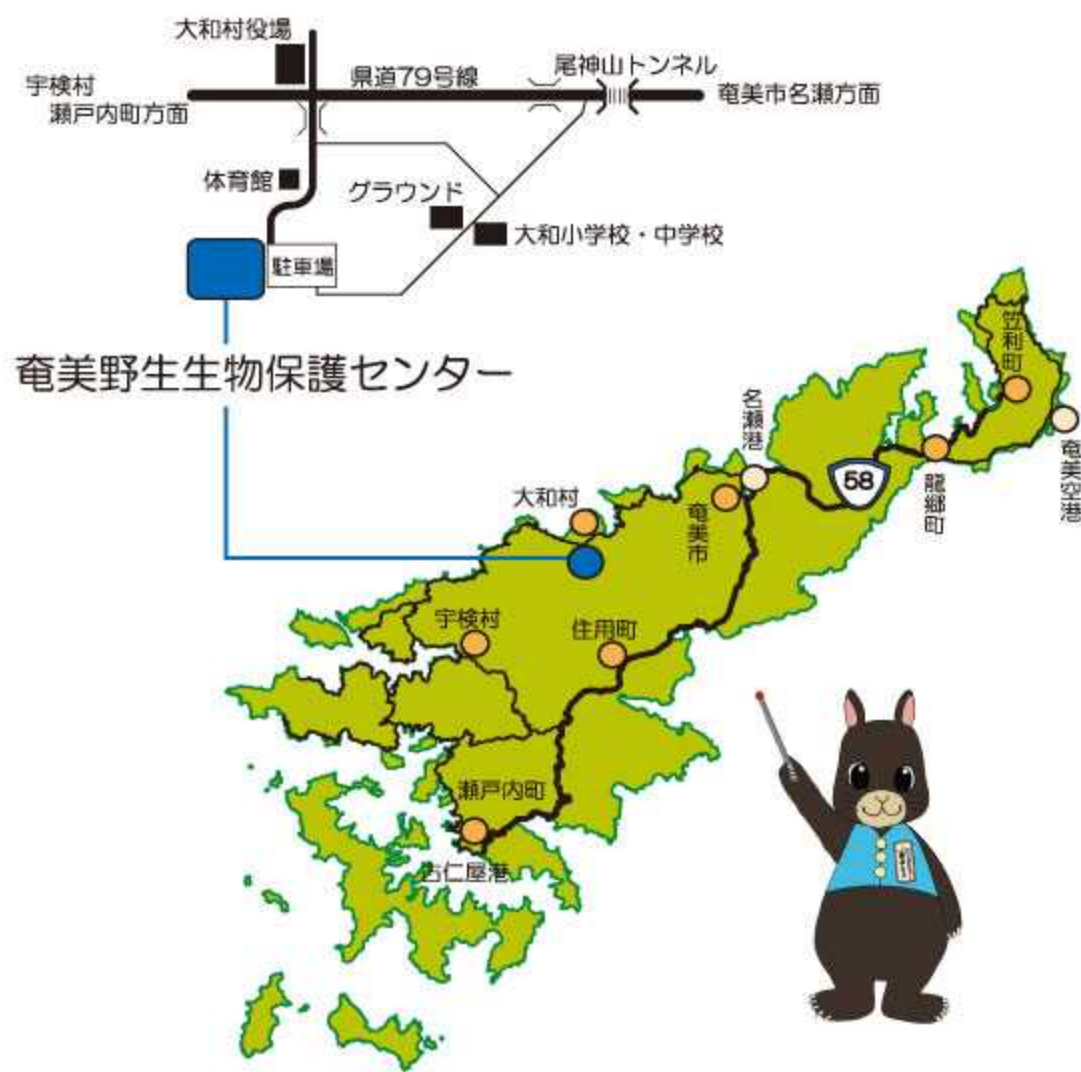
大和村役場

宇検村
瀬戸内町方面

県道79号線

尾神山トンネル

奄美市名瀬方面

体育館

グラウンド

大和小学校・中学校

駐車場

奄美野生生物保護センター

笠利町

名瀬港

58

奄美空港

龍郷町

大和村

奄美市

宇検村

住用町

瀬戸内町

古仁屋港